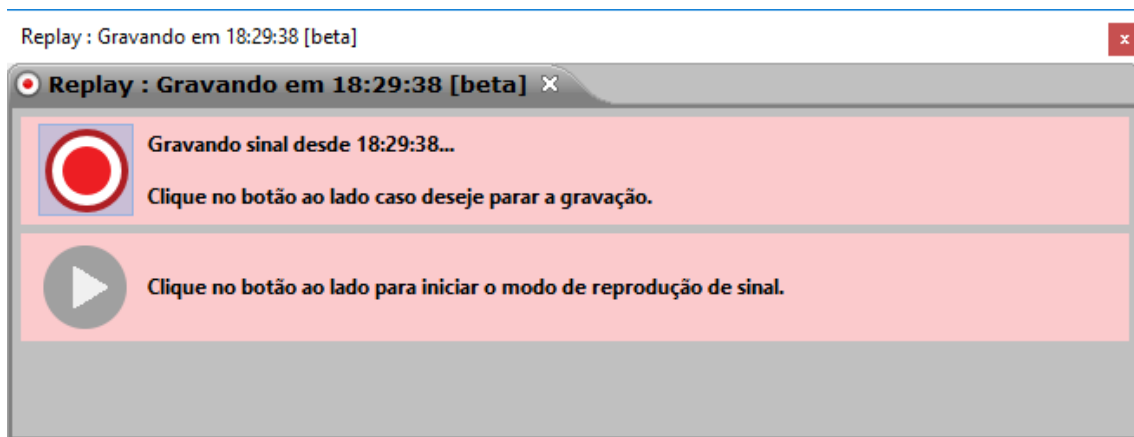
Replay : Gravando em 18:29:38 [beta]

x

Replay : Gravando em 18:29:38 [beta] ×

Gravando sinal desde 18:29:38...

Clique no botão ao lado caso deseje parar a gravação.

Clique no botão ao lado para iniciar o modo de reprodução de sinal.